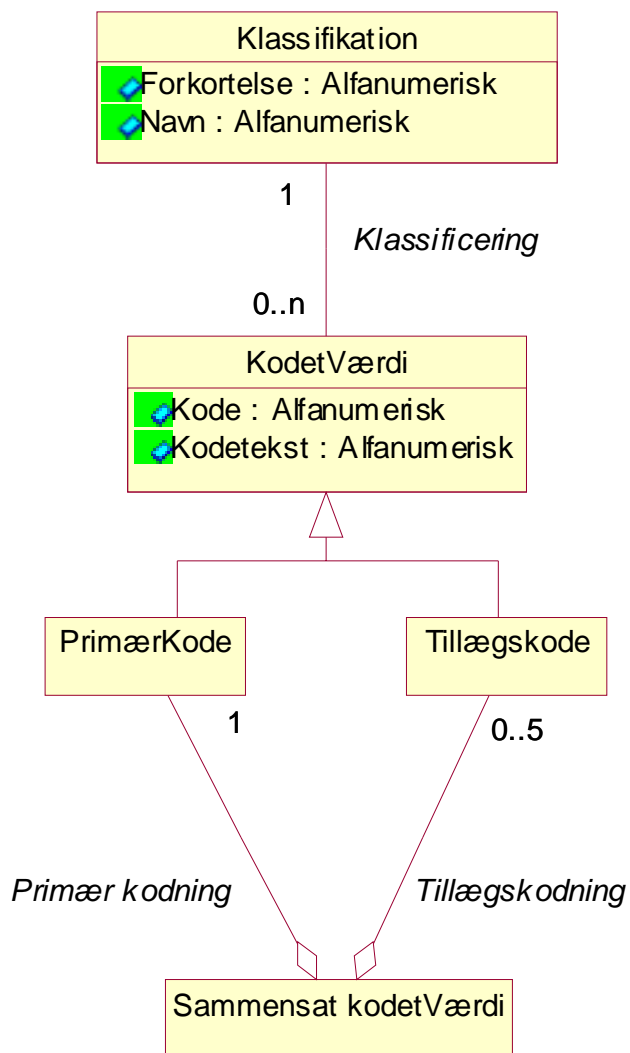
Klassifikation

Forkortelse : Alfanumerisk

Navn : Alfanumerisk

1

Klassificering

0..n

KodetVærdi

Kode : Alfanumerisk

Kodetekst : Alfanumerisk

PrimærKode

Tillægskode

1

0..5

Primær kodning

Tillægskodning

Sammensat kodetVærdi